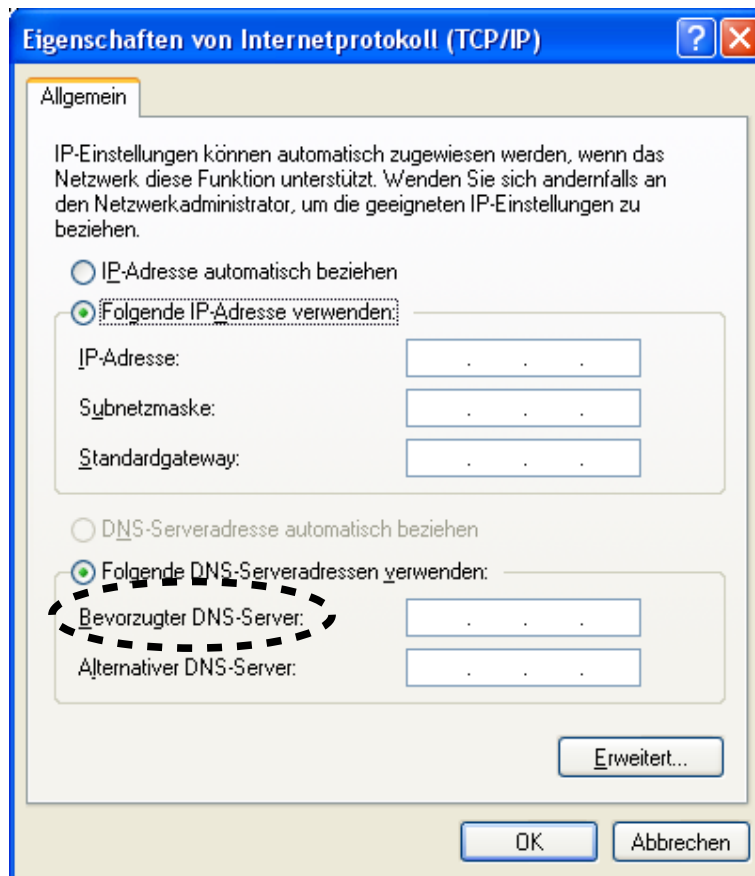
Eigenschaften von Internetprotokoll (TCP/IP)

Allgemein

IP-Einstellungen können automatisch zugewiesen werden, wenn das Netzwerk diese Funktion unterstützt. Wenden Sie sich andernfalls an den Netzwerkadministrator, um die geeigneten IP-Einstellungen zu beziehen.

IP-Adresse automatisch beziehen

Folgende IP-Adresse verwenden:

IP-Adresse: . . .

Subnetzmaske: . . .

Standardgateway: . . .

DNS-Serveradresse automatisch beziehen

Folgende DNS-Serveradressen verwenden:

Bevorzugter DNS-Server: . . .

Alternativer DNS-Server: . . .

Erweitert...

OK

Abbrechen